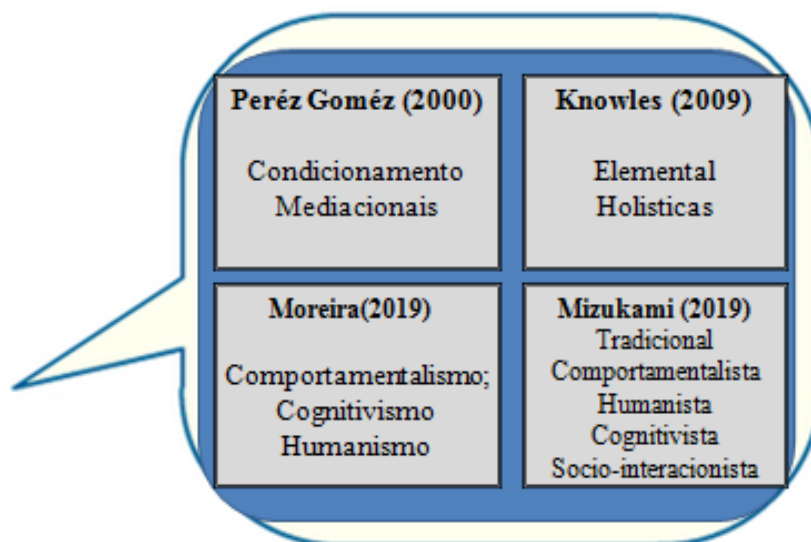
Peréz Goméz (2000)

Condicionamento
Mediacionais

Knowles (2009)

Elemental
Holisticas

Moreira(2019)

Comportamentalismo;
Cognitivismo
Humanismo

Mizukami (2019)
Tradicional
Comportamentalista
Humanista
Cognitivista
Socio-interacionista